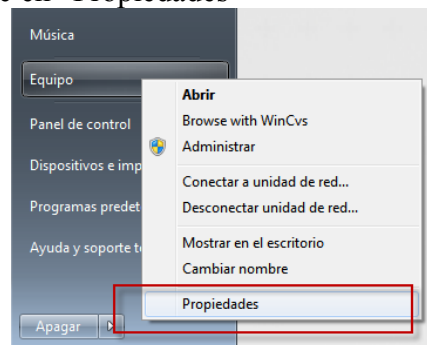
en "Propiedades"

Música
Equipo
Panel de control
Dispositivos e imp
Programas predet
Ayuda y soporte te
Apagar

Abrir
Browse with WinCvs
Administrar
Conectar a unidad de red...
Desconectar unidad de red...
Mostrar en el escritorio
Cambiar nombre
Propiedades